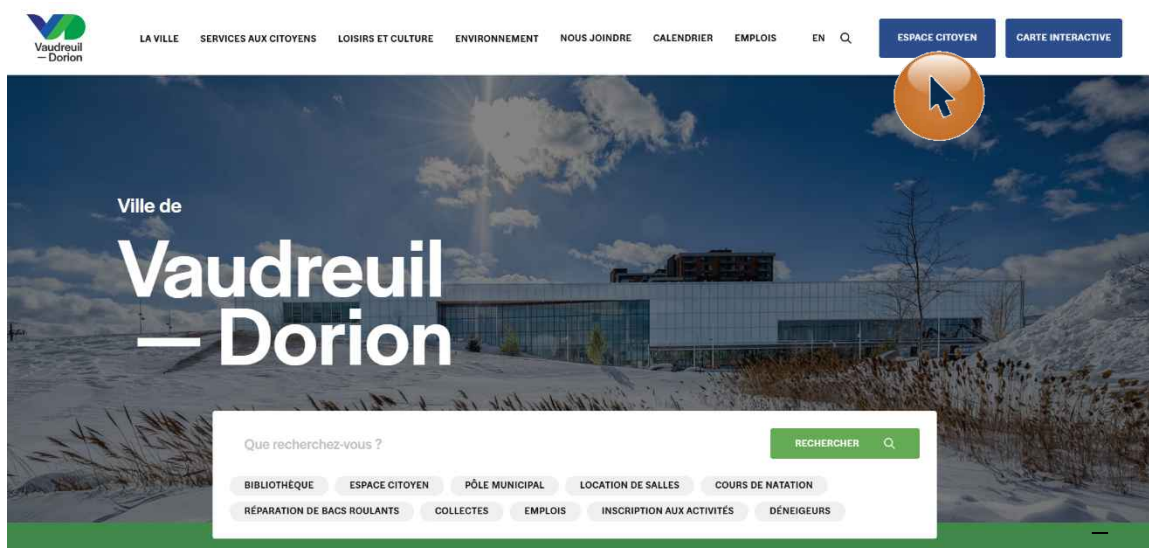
Vaudreuil
— Dorion

LA VILLE SERVICES AUX CITOYENS LOISIRS ET CULTURE ENVIRONNEMENT NOUS JOINDRE CALENDRIER EMPLOIS EN

ESPACE CITOYEN CARTE INTERACTIVE

Ville de
Vaudreuil
— Dorion

Que recherchez-vous ?

RECHERCHER

BIBLIOTHÈQUE ESPACE CITOYEN PÔLE MUNICIPAL LOCATION DE SALLES COURS DE NATATION
RÉPARATION DE BACS ROULANTS COLLECTES EMPLOIS INSCRIPTION AUX ACTIVITÉS DÉNEIGEURS